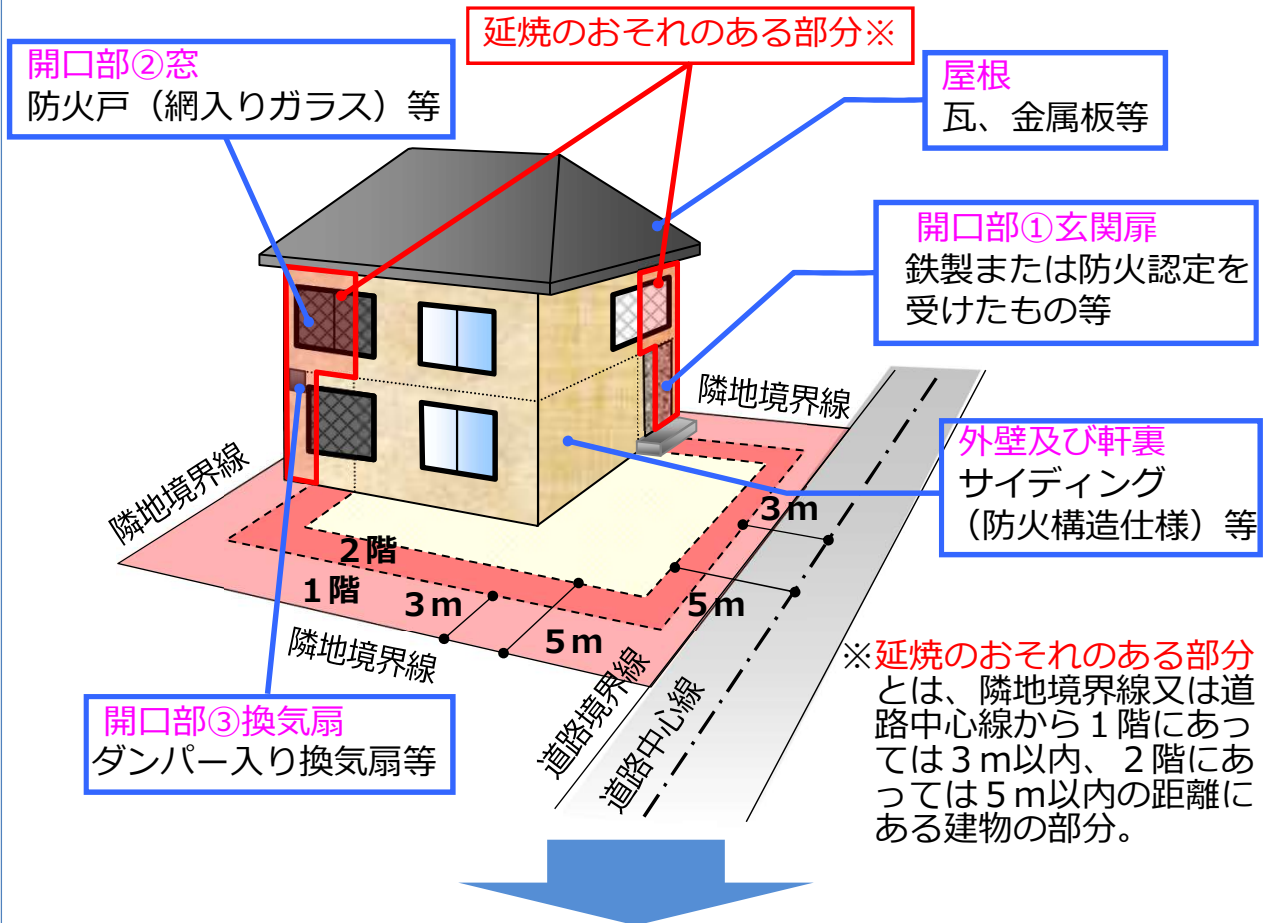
延焼のおそれのある部分※

開口部②窓
防火戸（網入りガラス）等

屋根
瓦、金属板等

開口部①玄関扉
鉄製または防火認定を受けたもの等

隣地境界線

外壁及び軒裏
サイディング
（防火構造仕様）等

隣地境界線

2階
1階
3ｍ
5ｍ
3ｍ
5ｍ

隣地境界線

道路境界線
道路中心線

開口部③換気扇
ダンパー入り換気扇等

※延焼のおそれのある部分とは、隣地境界線又は道路中心線から１階にあっては３ｍ以内、２階にあっては５ｍ以内の距離にある建物の部分。